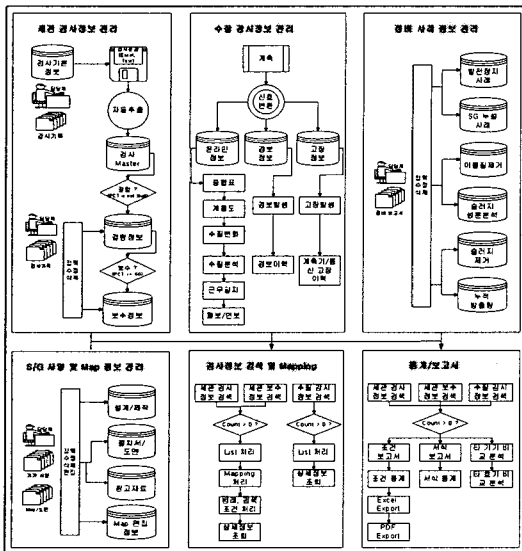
세관 검사정보 관리

검사기관 정보

검사기록

자동추출

검사 Master

결함 ?

결함정보

검사보고

입력 수정 삭제

보수 ?

보수정보

수질 감시정보 관리

계측

신호 변환

온라인 정보

경보 정보

고장 정보

종합표

계통도

수질변화

수질분석

근무일지

일보/년보

경보발령

경보이력

고장발령

계측기/통신 고장 이력

정비 사례 정보 관리

입력 수정 삭제

정비보고서

발전정지 사례

SG 누설 사례

이물질제거

슬러지 성분분석

슬러지 제거

누적 방출량

S/G 사양 및 Map 정보 관리

입력 수정 삭제 편집

설계/제작

도면/설명서

Map/도면

제원/제작

평가서/도면

참고자료

Map 편집 정보

검사정보 검색 및 Mapping

세관 검사 정보 검색

세관 보수 정보 검색

수질 감시 정보 검색

Count > 0 ?

Count > 0 ?

List 처리

List 처리

Mapping 처리

상세정보 조회

검색, 결함 조건 처리

상세정보 조회

통계/보고서

세관 검사 정보 검색

세관 보수 정보 검색

수질 감시 정보 검색

Count > 0 ?

조건 보고서

서식 보고서

단기기미 교분석

조건 통계

서식 통계

단일기기미 교분석

Excel Export

PDF Export